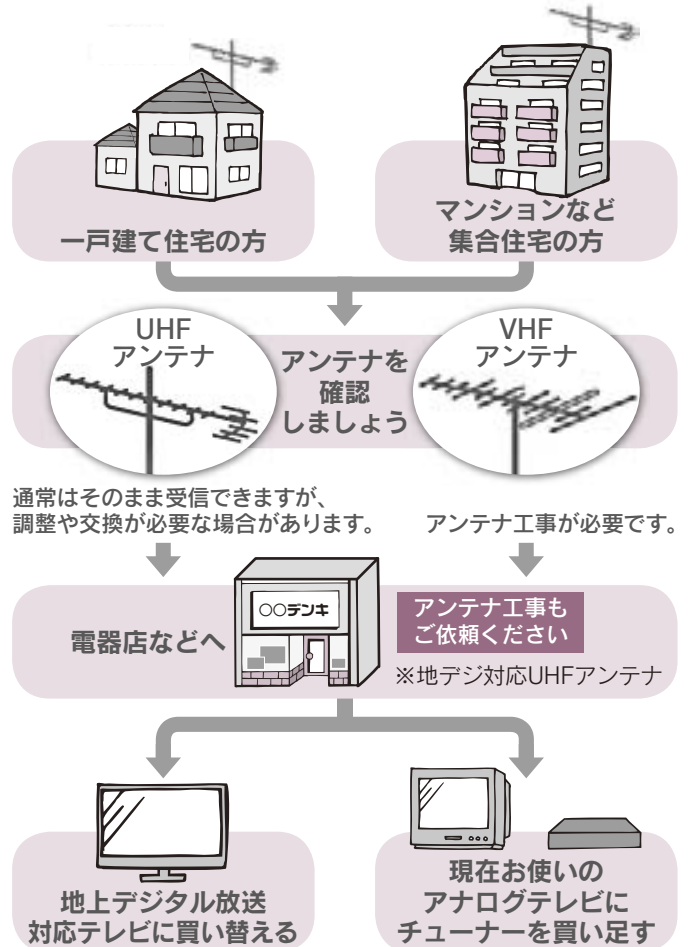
一戸建て住宅の方

マンションなど
集合住宅の方

UHF
アンテナ

アンテナを
確認
しましょう

VHF
アンテナ

通常はそのまま受信できますが、
調整や交換が必要な場合があります。

アンテナ工事が必要です。

○○デンキ

電器店などへ

アンテナ工事も
ご依頼ください

※地デジ対応UHFアンテナ

地上デジタル放送
対応テレビに買い替える

現在お使いの
アナログテレビに
チューナーを買い足す